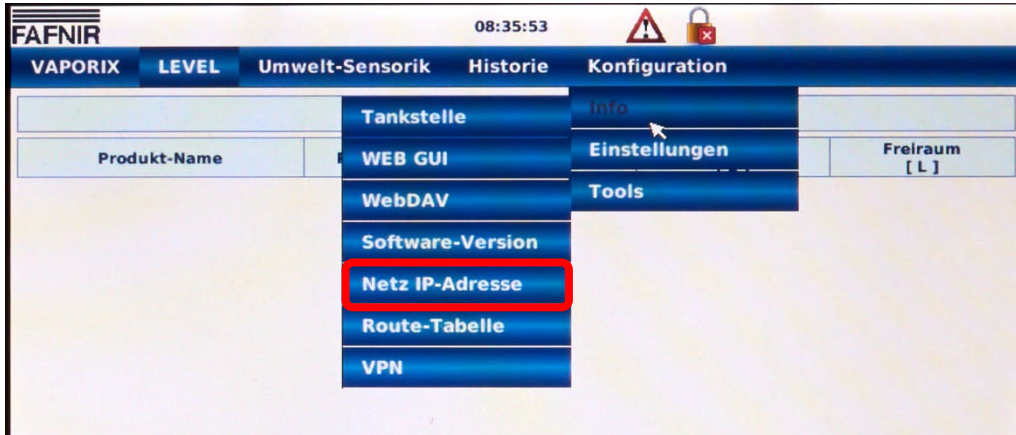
FAFNIR

08:35:53

VAPORIX LEVEL Umwelt-Sensorik Historie Konfiguration

Info
Einstellungen
Tools

Produkt-Name

Freiraum
[ L ]

Tankstelle
WEB GUI
WebDAV
Software-Version
Netz IP-Adresse
Route-Tabelle
VPN